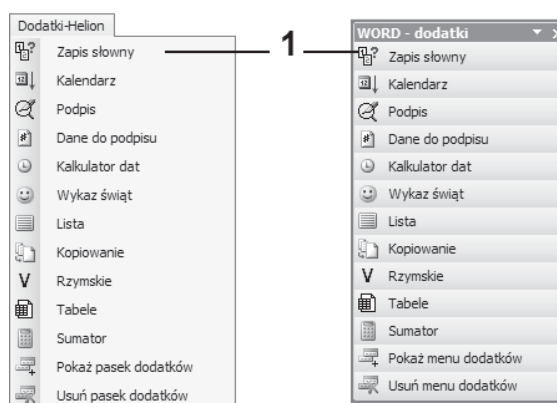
Dodatki-Helion
Zapis słowny
Kalendarz
Podpis
Dane do podpisu
Kalkulator dat
Wykaz świąt
Lista
Kopiowanie
V Rzymskie
Tabele
Sumator
Pokaż pasek dodatków
Usuń pasek dodatków

1

WORD - dodatki
Zapis słowny
Kalendarz
Podpis
Dane do podpisu
Kalkulator dat
Wykaz świąt
Lista
Kopiowanie
V Rzymskie
Tabele
Sumator
Pokaż menu dodatków
Usuń menu dodatków